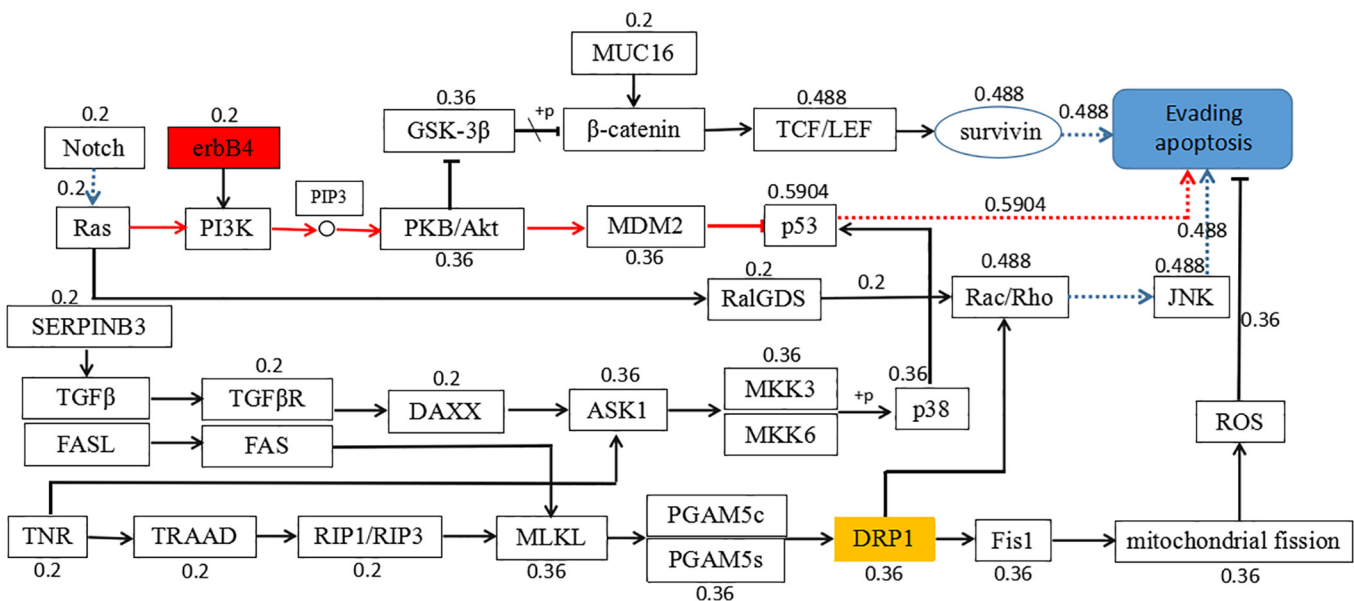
0.2
MUC16
0.36
+p
GSK-3β
β-catenin
0.488
TCF/LEF
0.488
survivin
0.488
Evading apoptosis
0.2
Notch
0.2
erbB4
0.2
PIP3
Ras
PI3K
PKB/Akt
0.36
MDM2
0.36
0.5904
p53
0.5904
0.488
0.2
RalGDS
0.2
0.488
Rac/Rho
0.488
JNK
0.2
SERPINB3
0.36
0.2
0.36
MKK3
TGFβ
TGFβR
0.2
DAXX
0.36
ASK1
+p
0.36
p38
MKK6
FASL
FAS
ROS
PGAM5c
TNR
TRAAD
RIP1/RIP3
MLKL
PGAM5s
DRP1
Fis1
mitochondrial fission
0.2
0.2
0.2
0.36
0.36
0.36
0.36
0.36